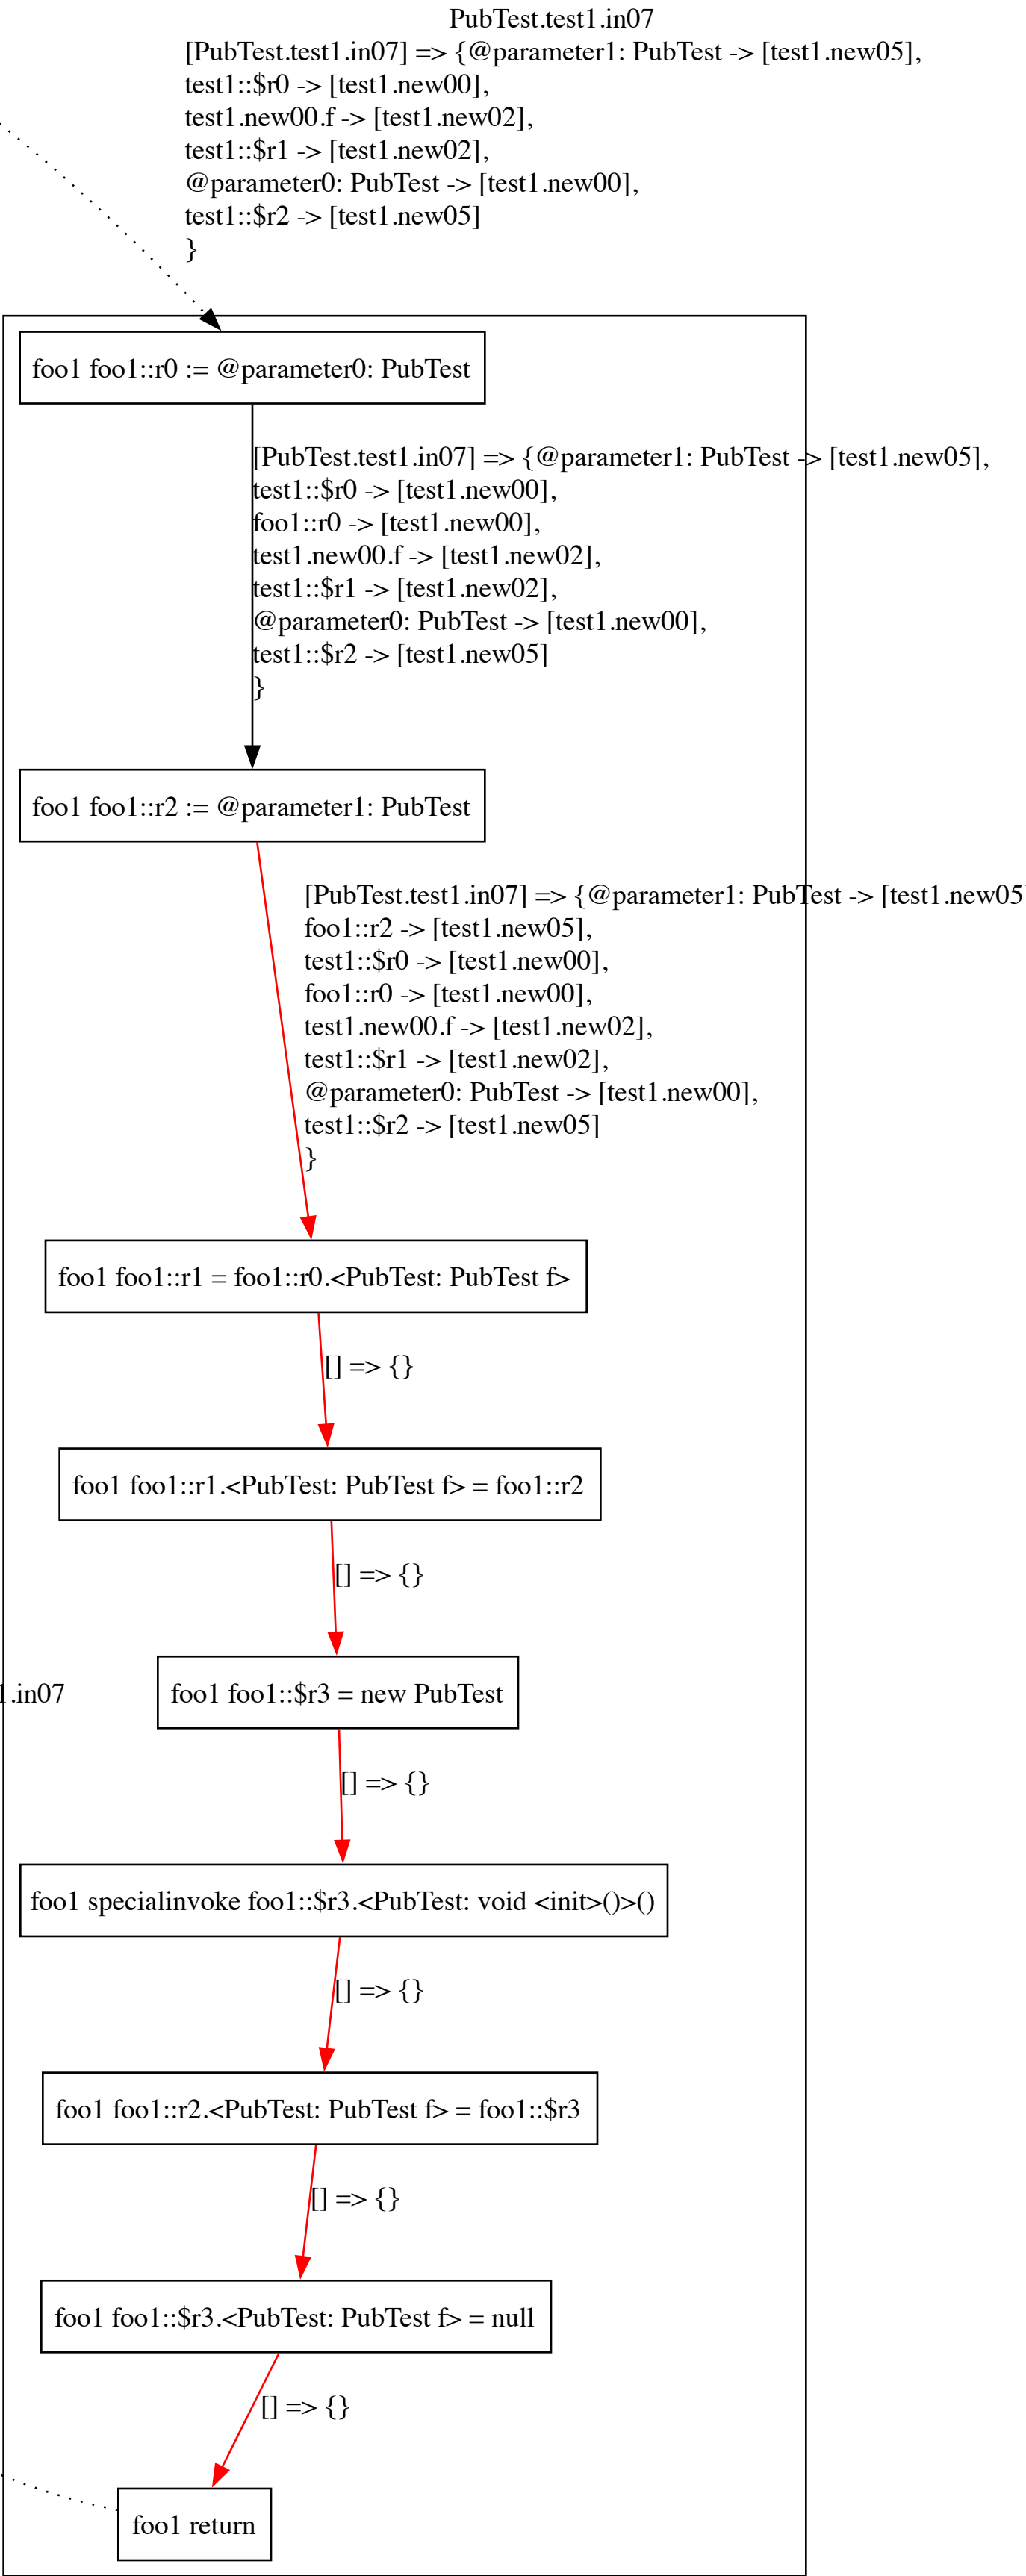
PubTest.test1.in07
[PubTest.test1.in07] => {@parameter1: PubTest -> [test1.new05],
test1::$r0 -> [test1.new00],
test1.new00.f -> [test1.new02],
test1::$r1 -> [test1.new02],
@parameter0: PubTest -> [test1.new00],
test1::$r2 -> [test1.new05]
}

foo1 foo1::r0 := @parameter0: PubTest

[PubTest.test1.in07] => {@parameter1: PubTest -> [test1.new05],
test1::$r0 -> [test1.new00],
foo1::r0 -> [test1.new00],
test1.new00.f -> [test1.new02],
test1::$r1 -> [test1.new02],
@parameter0: PubTest -> [test1.new00],
test1::$r2 -> [test1.new05]
}

foo1 foo1::r2 := @parameter1: PubTest

[PubTest.test1.in07] => {@parameter1: PubTest -> [test1.new05]
foo1::r2 -> [test1.new05],
test1::$r0 -> [test1.new00],
foo1::r0 -> [test1.new00],
test1.new00.f -> [test1.new02],
test1::$r1 -> [test1.new02],
@parameter0: PubTest -> [test1.new00],
test1::$r2 -> [test1.new05]
}

foo1 foo1::r1 = foo1::r0.<PubTest: PubTest f>

[] => {}

foo1 foo1::r1.<PubTest: PubTest f> = foo1::r2

[] => {}

.in07

foo1 foo1::$r3 = new PubTest

[] => {}

foo1 specialinvoke foo1::$r3.<PubTest: void <init>()>()

[] => {}

foo1 foo1::r2.<PubTest: PubTest f> = foo1::$r3

[] => {}

foo1 foo1::$r3.<PubTest: PubTest f> = null

[] => {}

foo1 return